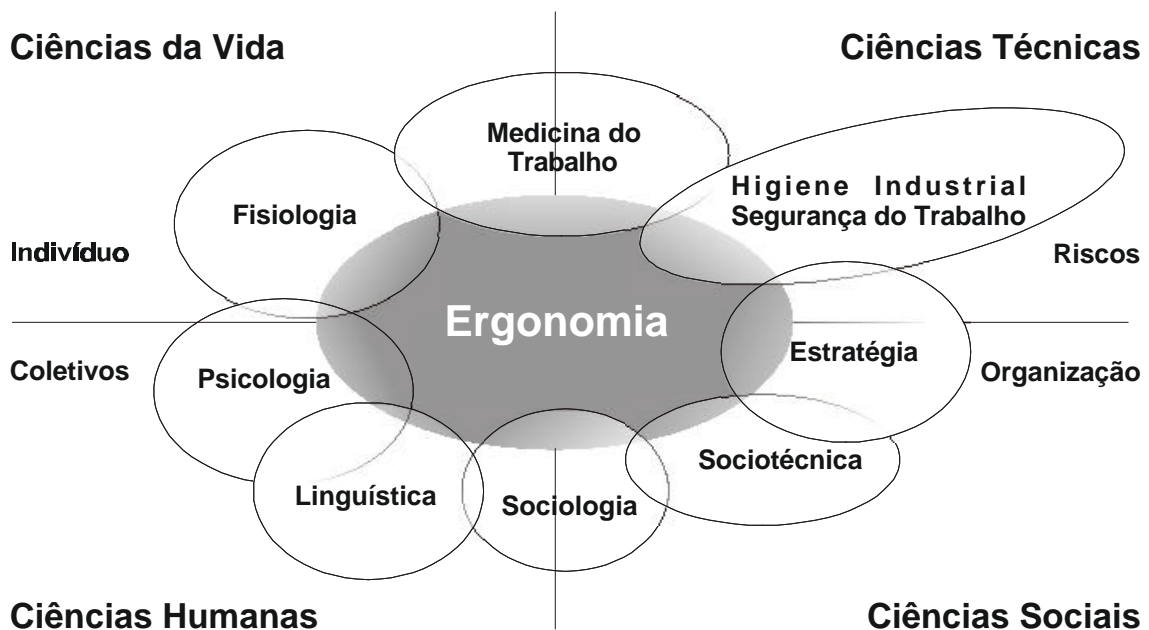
Ciências da Vida

Ciências Técnicas

Medicina do Trabalho

Higiene Industrial
Segurança do Trabalho

Fisiologia

Indivíduo

Riscos

Ergonomia

Estratégia

Coletivos

Psicologia

Organização

Sociotécnica

Linguística

Sociologia

Ciências Humanas

Ciências Sociais